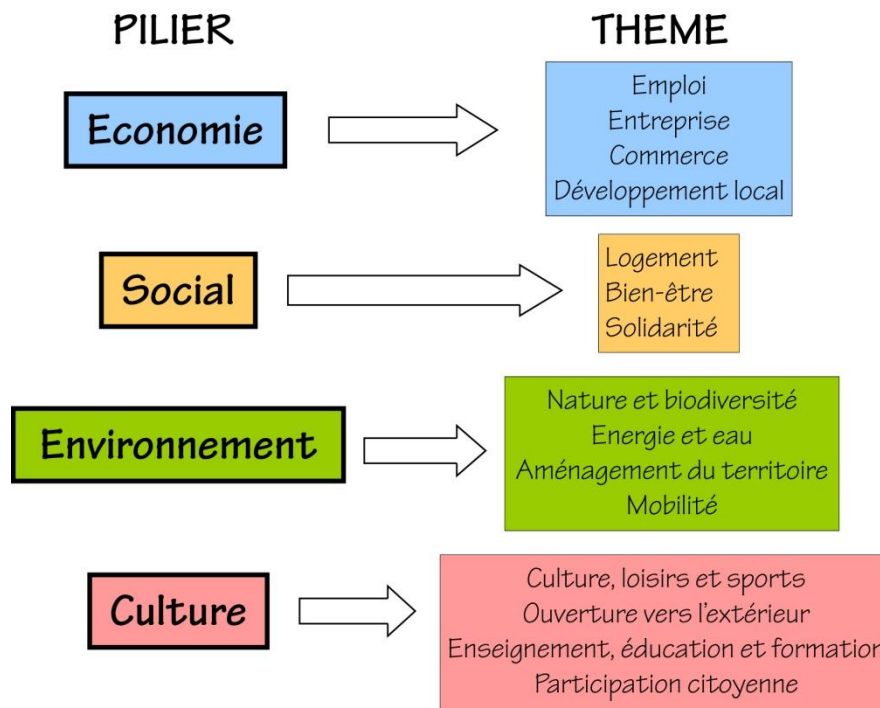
PILIER

THEME

Economie

Emploi
Entreprise
Commerce
Développement local

Social

Logement
Bien-être
Solidarité

Environnement

Nature et biodiversité
Energie et eau
Aménagement du territoire
Mobilité

Culture

Culture, loisirs et sports
Ouverture vers l'extérieur
Enseignement, éducation et formation
Participation citoyenne